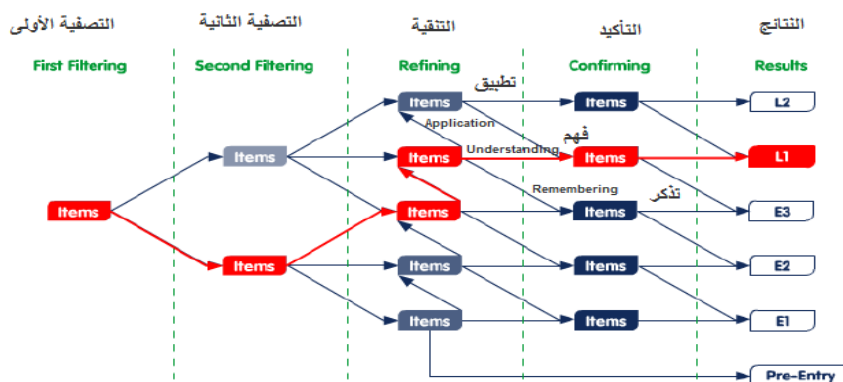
التصفية الأولى
First Filtering

التصفية الثانية
Second Filtering

التنقية
Refining

التأكيد
Confirming

النتائج
Results

Items

Items
Items

Items
Items
Items
Items
Items

Items
Items
Items
Items
Items

تطبيق
Application
فهم
Understanding
Remembering
تذكر

L2
L1
E3
E2
E1
Pre-Entry